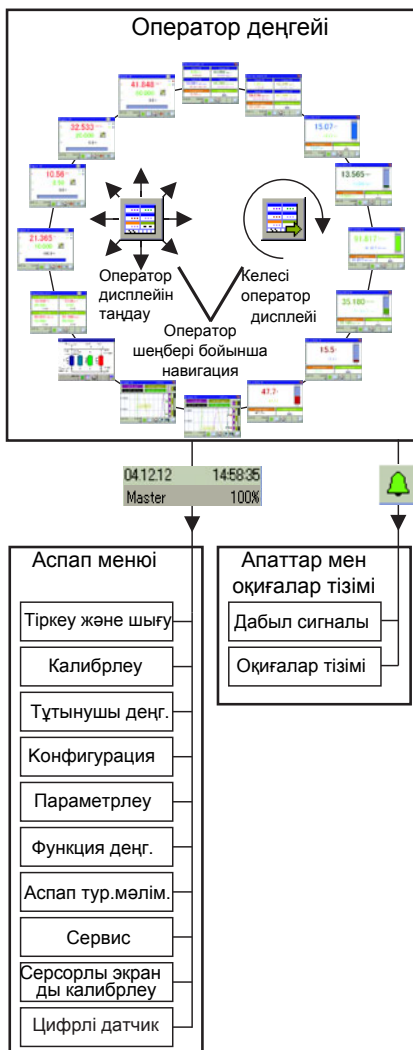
Оператор деңгейі

41.640
32.533
10.56
21.365
15.07
13.565
31.617
25.180
15.5
47.7

Оператор дисплейін таңдау

Келесі оператор дисплейі

Оператор шеңбері бойынша навигация

04.12.12 14:58:35
Master 100%

Аспап менюі

Тіркеу және шығу
Калибрлеу
Тұтынушы деңг.
Конфигурация
Параметрлеу
Функция деңг.
Аспап тур.мәлім.
Сервис
Серсорлы экран ды калибрлеу
Цифрлі датчик

Апаттар мен оқиғалар тізімі

Дабыл сигналы
Оқиғалар тізімі